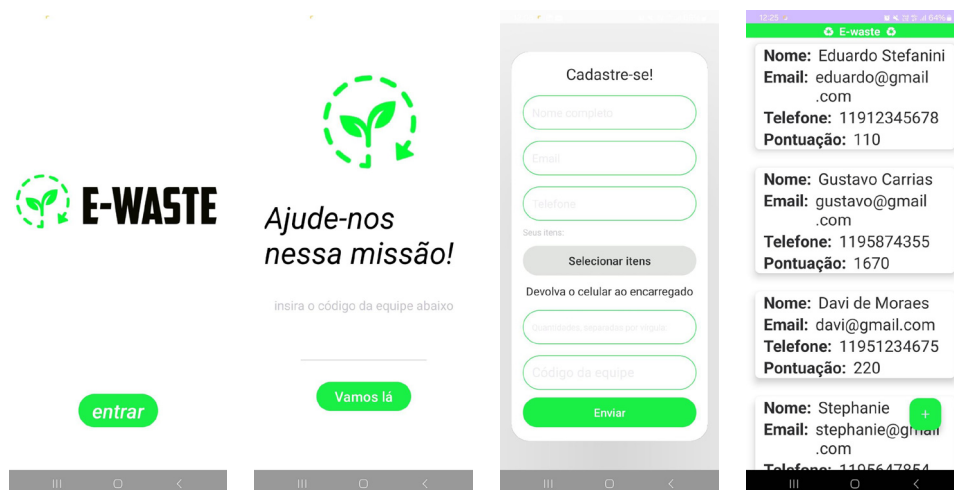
E-WASTE

entrar

Ajude-nos nessa missão!

insira o código da equipe abaixo

Vamos lá

Cadastre-se!

Nome completo

Email

Telefone

Seus itens:

Selecionar itens

Devolva o celular ao encarregado

Quantidades, separadas por vírgula

Código da equipe

Enviar

12:25 64%

♻ E-waste ♻

Nome: Eduardo Stefanini
Email: eduardo@gmail .com
Telefone: 11912345678
Pontuação: 110

Nome: Gustavo Carrias
Email: gustavo@gmail .com
Telefone: 1195874355
Pontuação: 1670

Nome: Davi de Moraes
Email: davi@gmail.com
Telefone: 11951234675
Pontuação: 220

Nome: Stephanie
Email: stephanie@gmail .com
Telefone: 1195647854

+